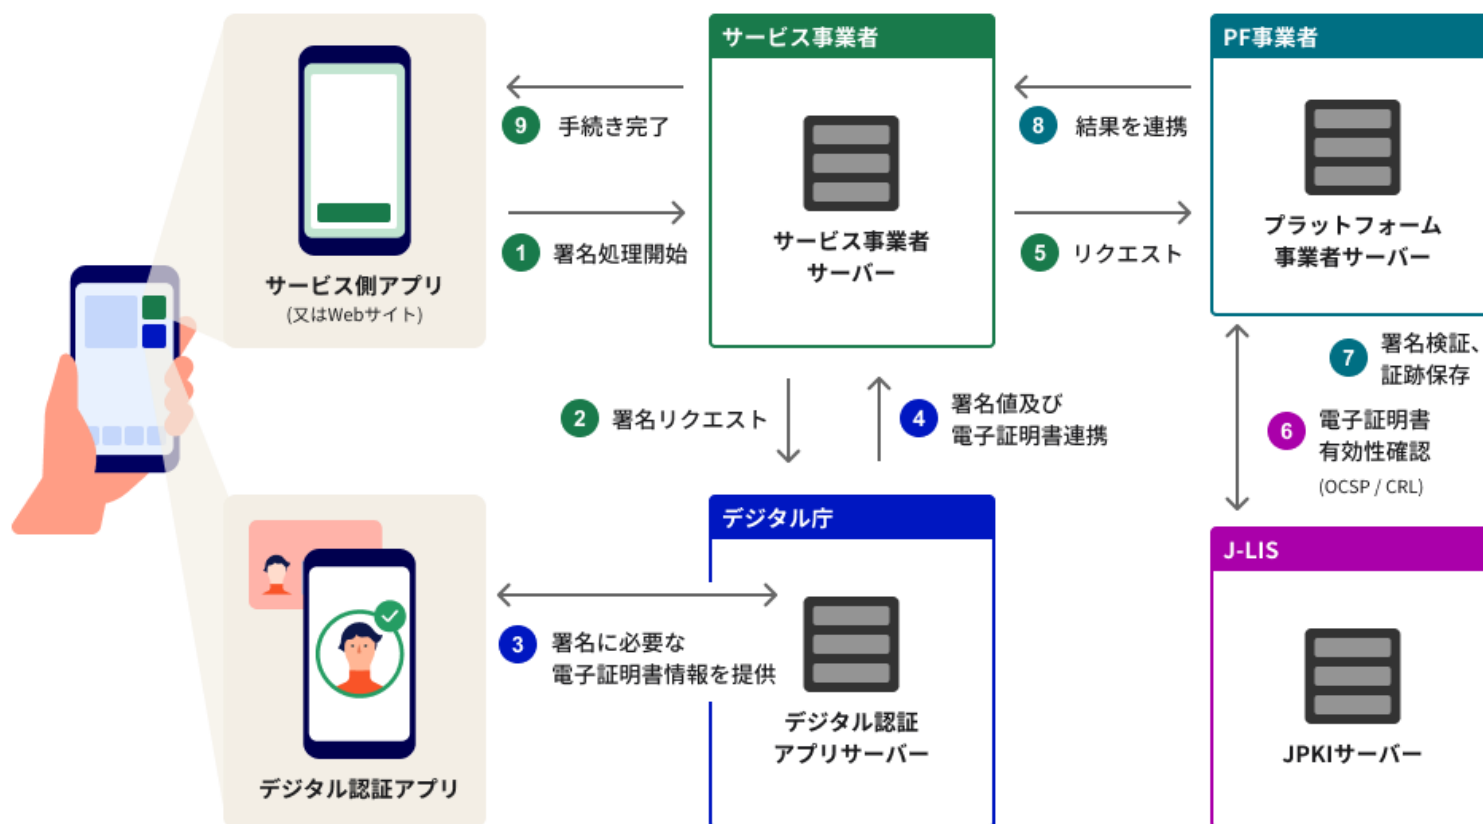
サービス事業者

PF事業者

9 手続き完了

8 結果を連携

1 署名処理開始

5 リクエスト

サービス事業者サーバー

プラットフォーム事業者サーバー

サービス側アプリ
(又はWebサイト)

7 署名検証、証跡保存

6 電子証明書有効性確認
(OCSP / CRL)

2 署名リクエスト

4 署名値及び電子証明書連携

デジタル庁

J-LIS

3 署名に必要な電子証明書情報を提供

デジタル認証アプリサーバー

JPKIサーバー

デジタル認証アプリ